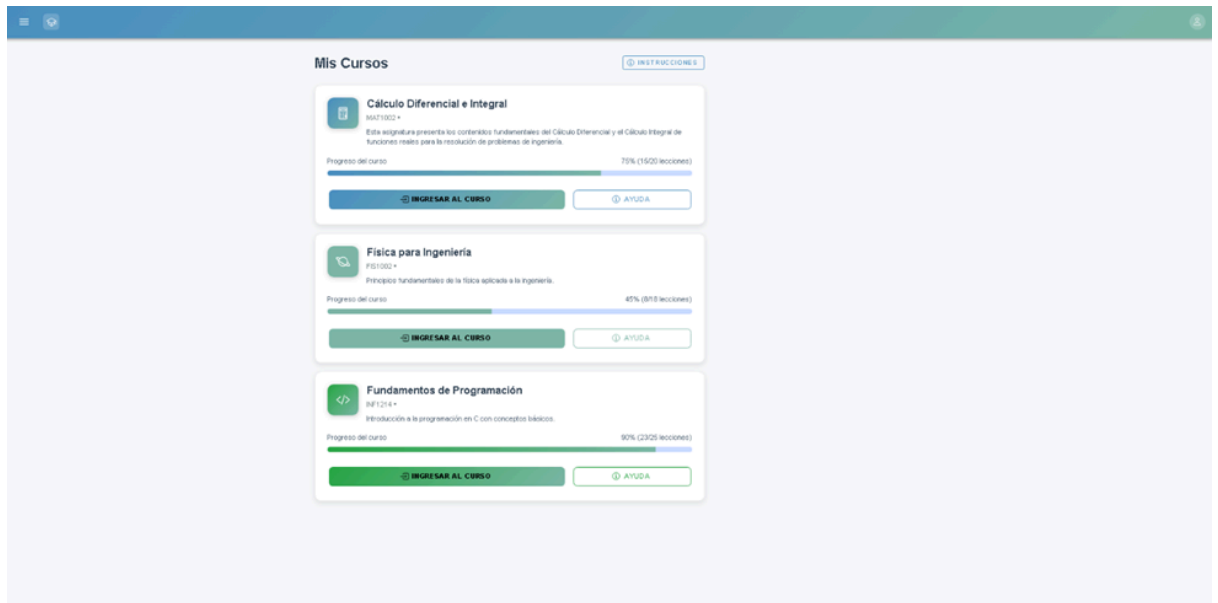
Mis Cursos

INSTRUCCIONES

Cálculo Diferencial e Integral

MAT1002 •

Esta asignatura presenta los contenidos fundamentales del Cálculo Diferencial y el Cálculo Integral de funciones reales para la resolución de problemas de ingeniería.

Progreso del curso

75% (15/20 lecciones)

INGRESAR AL CURSO

AYUDA

Física para Ingeniería

FIS1002 •

Principios fundamentales de la física aplicada a la ingeniería.

Progreso del curso

45% (8/18 lecciones)

INGRESAR AL CURSO

AYUDA

Fundamentos de Programación

INF1214 •

Introducción a la programación en C con conceptos básicos.

Progreso del curso

90% (23/25 lecciones)

INGRESAR AL CURSO

AYUDA